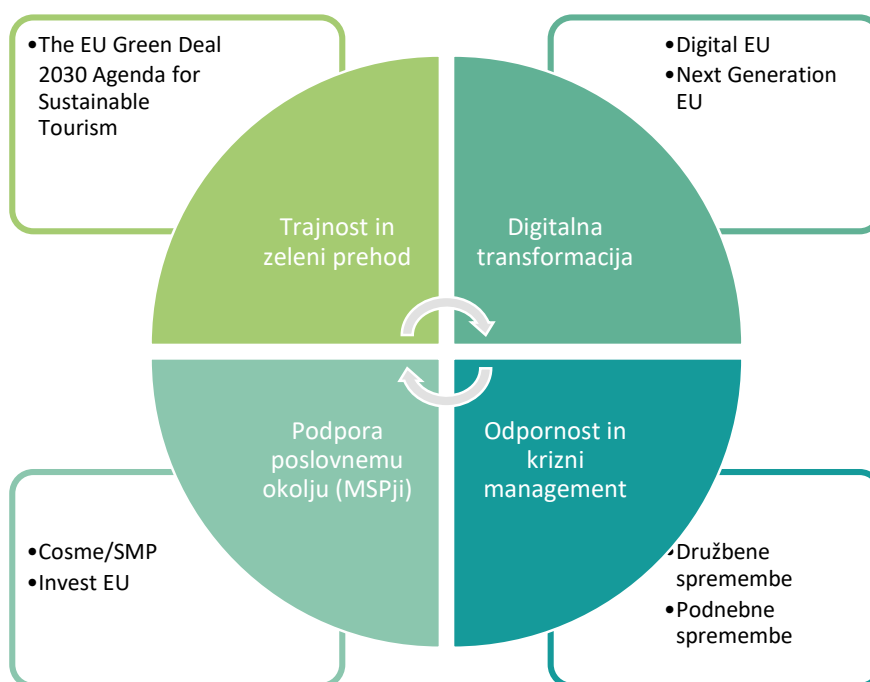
•The EU Green Deal
2030 Agenda for Sustainable Tourism

•Digital EU
•Next Generation EU

Trajnost in zeleni prehod

Digitalna transformacija

Podpora poslovnemu okolju (MSPji)

Odpornost in krizni management

•Cosme/SMP
•Invest EU

•Družbene spremembe
•Podnebne spremembe